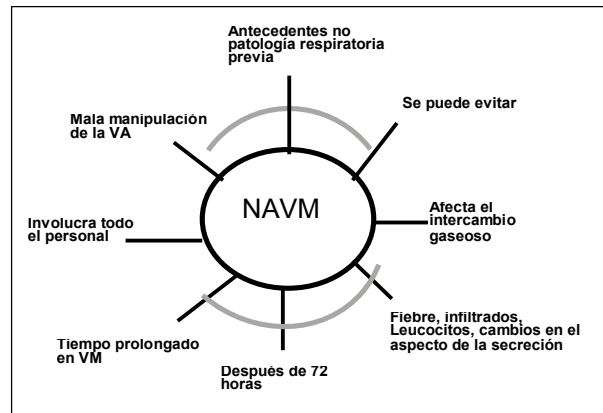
Antecedentes no patología respiratoria previa

Se puede evitar

Mala manipulación de la VA

NAVM

Afecta el intercambio gaseoso

Involucra todo el personal

Fiebre, infiltrados, Leucocitos, cambios en el aspecto de la secreción

Tiempo prolongado en VM

Después de 72 horas